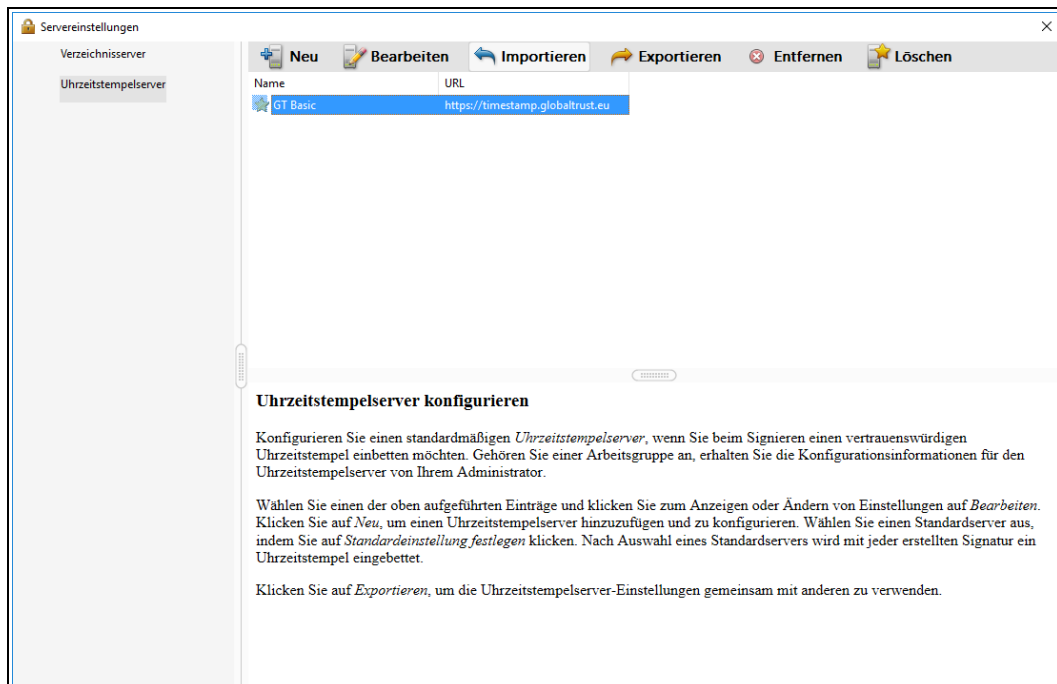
Servereinstellungen

×

Verzeichnisserver

Uhrzeitstempelserver

Neu Bearbeiten Importieren Exportieren Entfernen Löschen

| Name | URL |
|---|---|
| GT Basic | https://timestamp.globaltrust.eu |

Uhrzeitstempelserver konfigurieren

Konfigurieren Sie einen standardmäßigen *Uhrzeitstempelserver*, wenn Sie beim Signieren einen vertrauenswürdigen Uhrzeitstempel einbetten möchten. Gehören Sie einer Arbeitsgruppe an, erhalten Sie die Konfigurationsinformationen für den Uhrzeitstempelserver von Ihrem Administrator.

Wählen Sie einen der oben aufgeführten Einträge und klicken Sie zum Anzeigen oder Ändern von Einstellungen auf *Bearbeiten*. Klicken Sie auf *Neu*, um einen Uhrzeitstempelserver hinzuzufügen und zu konfigurieren. Wählen Sie einen Standardserver aus, indem Sie auf *Standardeinstellung festlegen* klicken. Nach Auswahl eines Standardservers wird mit jeder erstellten Signatur ein Uhrzeitstempel eingebettet.

Klicken Sie auf *Exportieren*, um die Uhrzeitstempelserver-Einstellungen gemeinsam mit anderen zu verwenden.